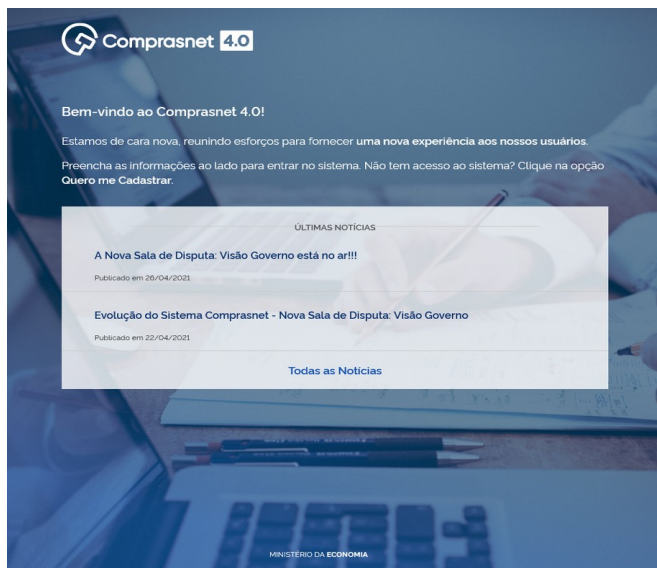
Comprasnet 4.0

Bem-vindo ao Comprasnet 4.0!

Estamos de cara nova, reunindo esforços para fornecer uma nova experiência aos nossos usuários.

Preencha as informações ao lado para entrar no sistema. Não tem acesso ao sistema? Clique na opção Quero me Cadastrar.

ÚLTIMAS NOTÍCIAS

A Nova Sala de Disputa: Visão Governo está no ar!!!

Publicado em 26/04/2021

Evolução do Sistema Comprasnet - Nova Sala de Disputa: Visão Governo

Publicado em 22/04/2021

Todas as Notícias

MINISTÉRIO DA ECONOMIA